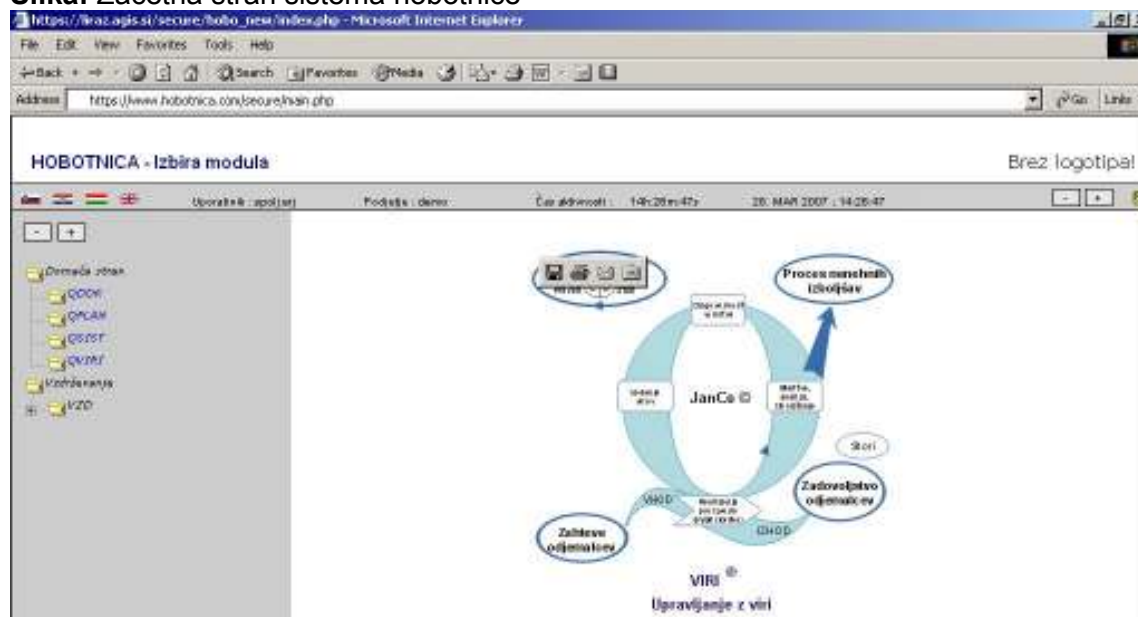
Slika: Začetna stran sistema Hobotnice

https://kraz.agis.si/secure/hobo_new/index.php - Microsoft Internet Explorer

File Edit View Favorites Tools Help

Back Search Favorites Media

Address https://www.hobotnica.com/secure/main.php Go Links

HOBOTNICA - Izbira modula

Brez logotipa!

Uporabnik : apoljan Podjetje : demo Čas aktivnosti : 14h:28m:47s 28. MAR 2007 : 14:28:47

- +

- +

Domača stran
QDOK
QPCAN
QSIST
QKZRT
Vzdrževanje
VZD

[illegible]

Proces nenehnih izboljšav

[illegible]

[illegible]

JanCo ©

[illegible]

Stori

Zadovoljstvo odjemalcev

VHOD

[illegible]

IZHOD

Zahteve odjemalcev

VIRI

Upravljanje z viri